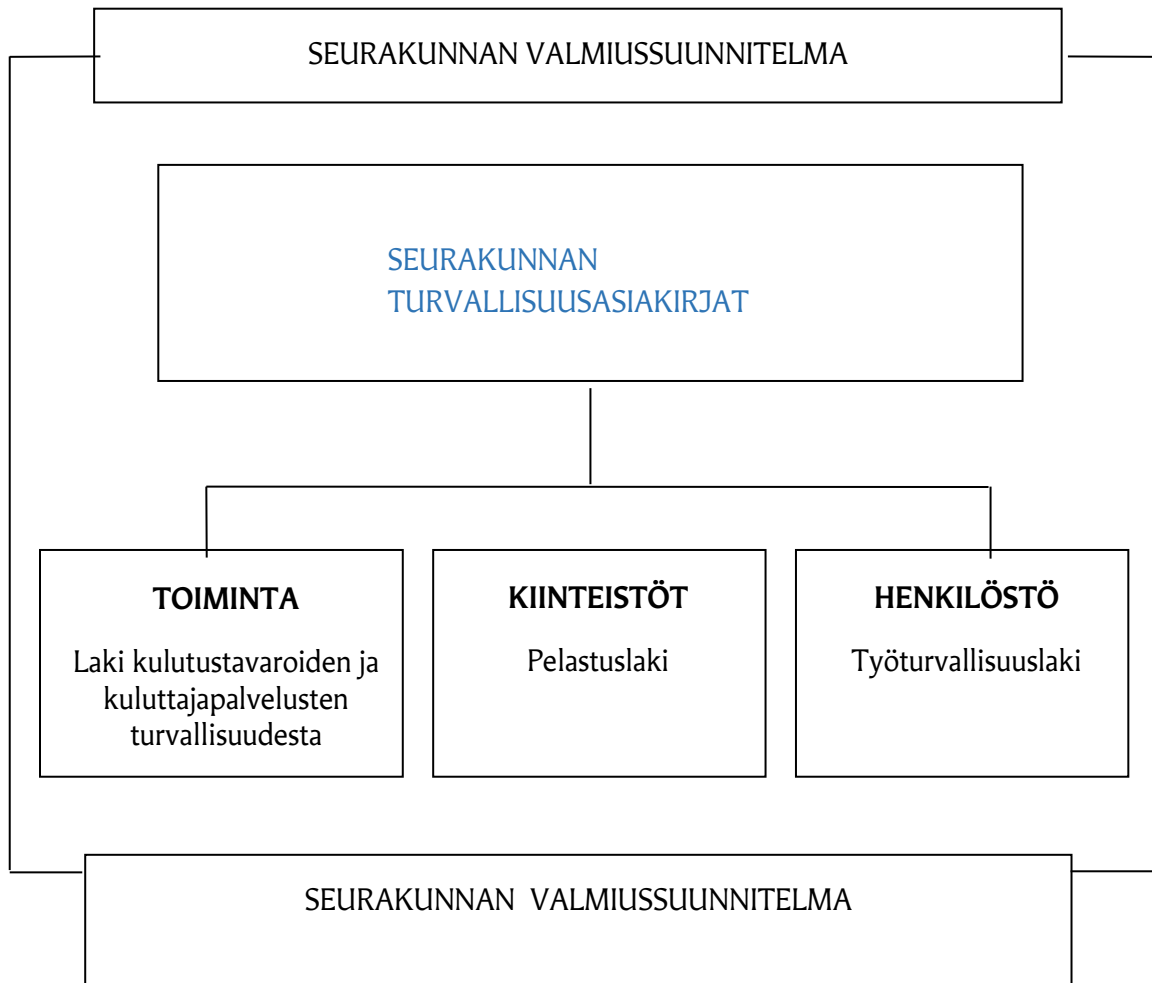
SEURAKUNNAN VALMIUSSUUNNITELMA

SEURAKUNNAN TURVALLISUUSASIAKIRJAT

**TOIMINTA**

Laki kulutustavaroiden ja kuluttajapalvelusten turvallisuudesta

**KIINTEISTÖT**

Pelastuslaki

**HENKILÖSTÖ**

Työturvallisuuslaki

SEURAKUNNAN VALMIUSSUUNNITELMA